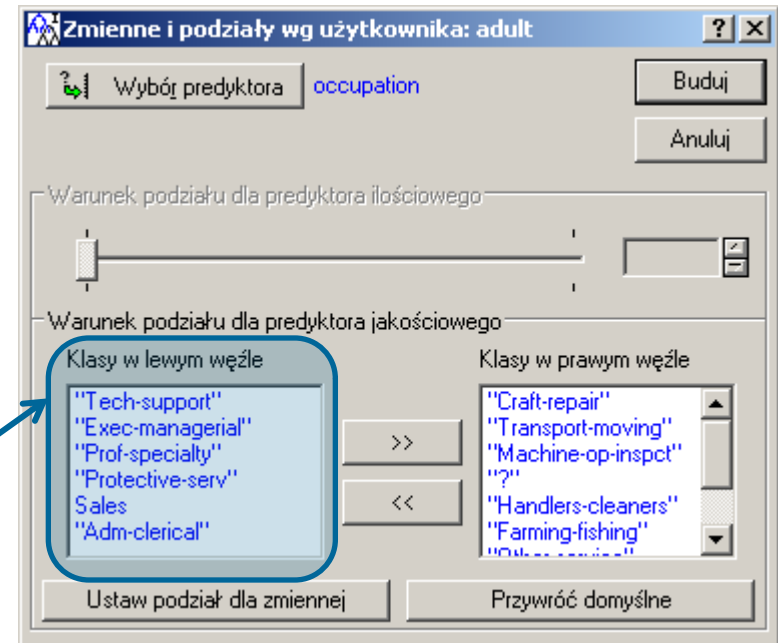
Zmienne i podziały wg użytkownika: adult

?
X

Wybór predyktora
occupation

Buduj

Anuluj

Warunek podziału dla predyktora ilościowego

Warunek podziału dla predyktora jakościowego

Klasy w lewym węźle

"Tech-support"
"Exec-managerial"
"Prof-specialty"
"Protective-serv"
Sales
"Adm-clerical"

>>

<<

Klasy w prawym węźle

"Craft-repair"
"Transport-moving"
"Machine-op-inspct"
"?"
"Handlers-cleaners"
"Farming-fishing"
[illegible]

Ustaw podział dla zmiennej

Przywróć domyślne